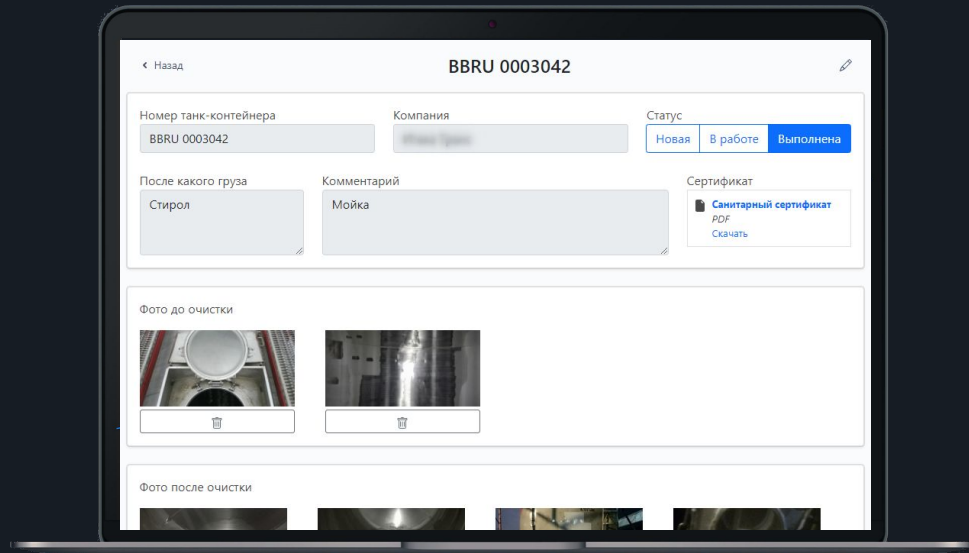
‹ Назад

BBRU 0003042

Номер танк-контейнера
BBRU 0003042

Компания
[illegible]

Статус
Новая | В работе | Выполнена

После какого груза
Стирол

Комментарий
Мойка

Сертификат
Санитарный сертификат
PDF
Скачать

Фото до очистки

Фото после очистки